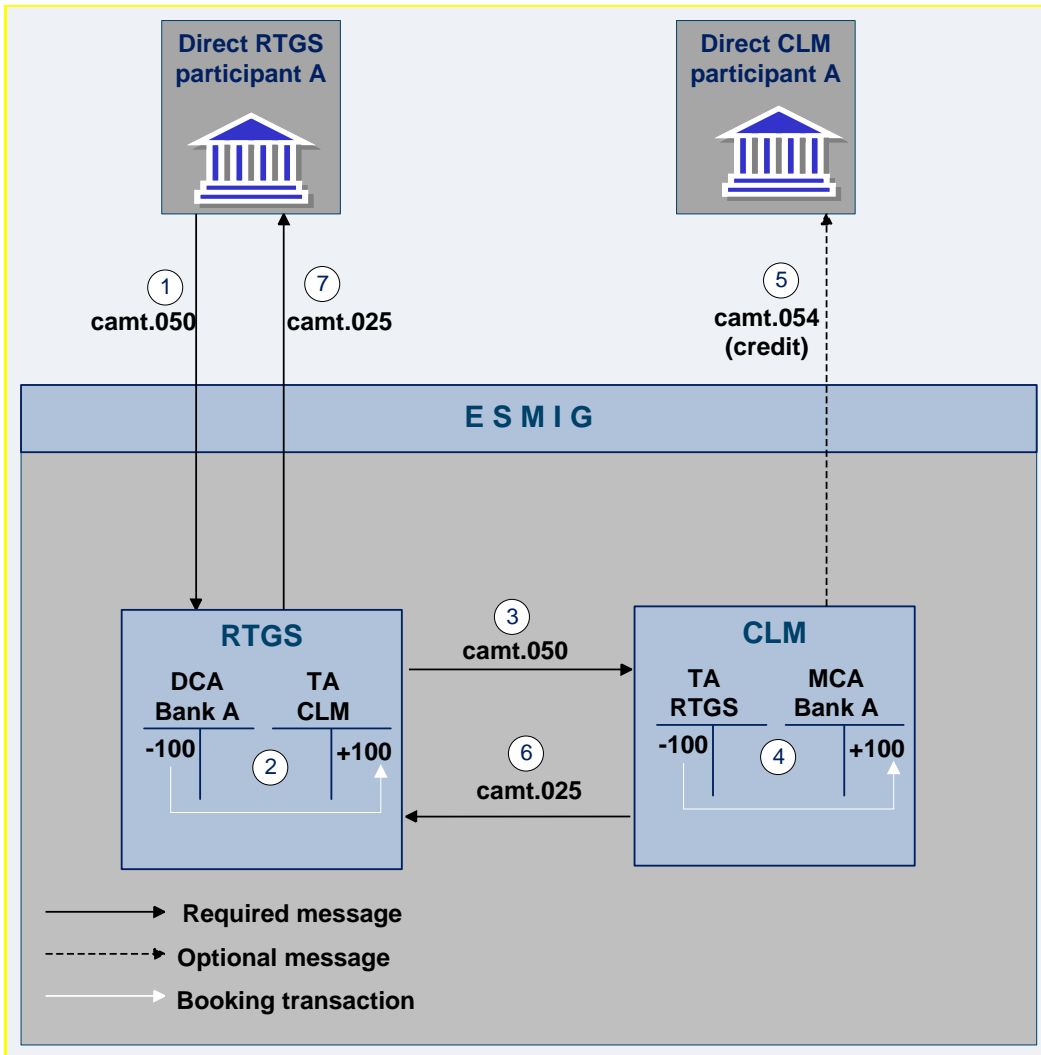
Direct RTGS participant A

Direct CLM participant A

1
camt.050

7
camt.025

5
camt.054 (credit)

E S M I G

RTGS

DCA Bank A

TA CLM

-100

2

+100

3
camt.050

6
camt.025

CLM

TA RTGS

MCA Bank A

-100

4

+100

Required message

Optional message

Booking transaction